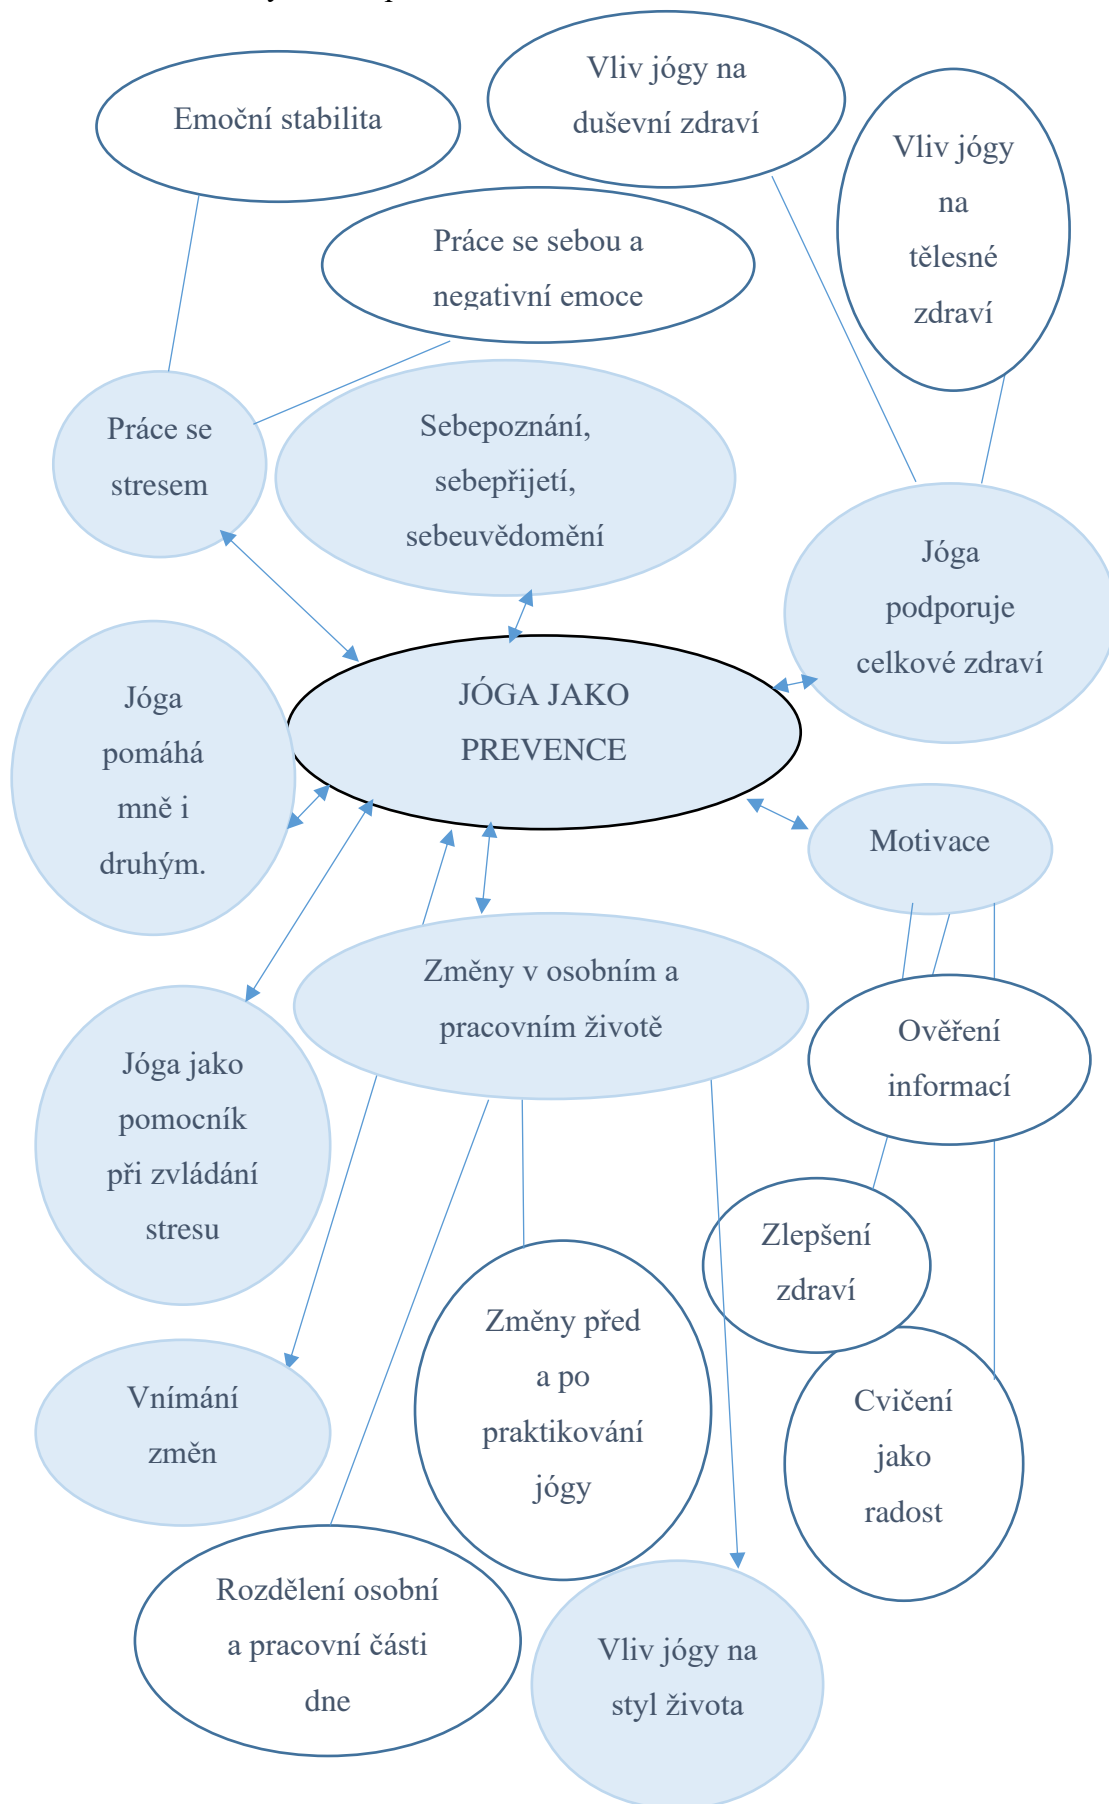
Emoční stabilita

Vliv jógy na duševní zdraví

Vliv jógy na tělesné zdraví

Práce se sebou a negativní emoce

Práce se stresem

Sebepoznání, sebepřijetí, sebeuvědomění

Jóga podporuje celkové zdraví

Jóga pomáhá mně i druhým.

JÓGA JAKO PREVENCE

Motivace

Změny v osobním a pracovním životě

Ověření informací

Jóga jako pomocník při zvládání stresu

Zlepšení zdraví

Změny před a po praktikování jógy

Cvičení jako radost

Vnímání změn

Rozdělení osobní a pracovní části dne

Vliv jógy na styl života